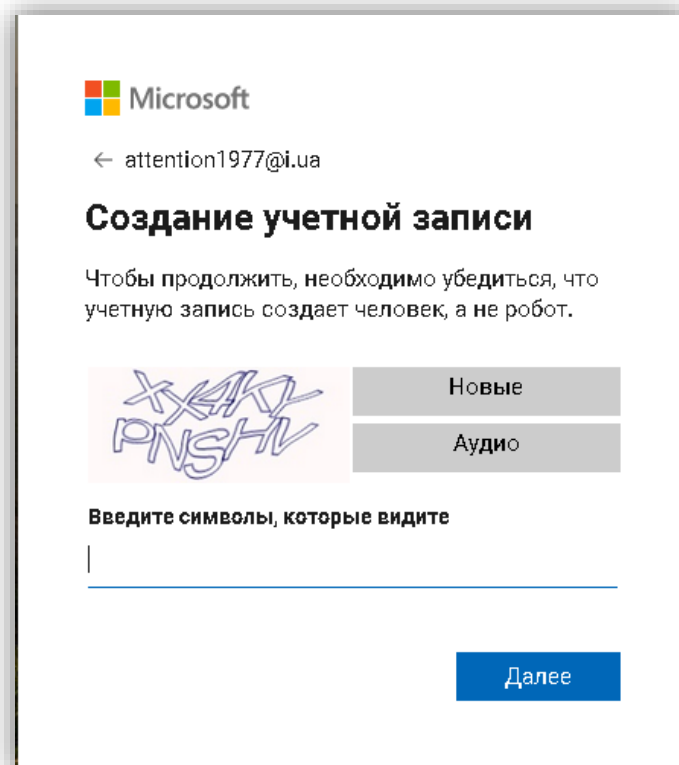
Microsoft

← attention1977@i.ua

Создание учетной записи

Чтобы продолжить, необходимо убедиться, что учетную запись создает человек, а не робот.

XYAKV PNSHV

Новые

Аудио

Введите символы, которые видите

Далее